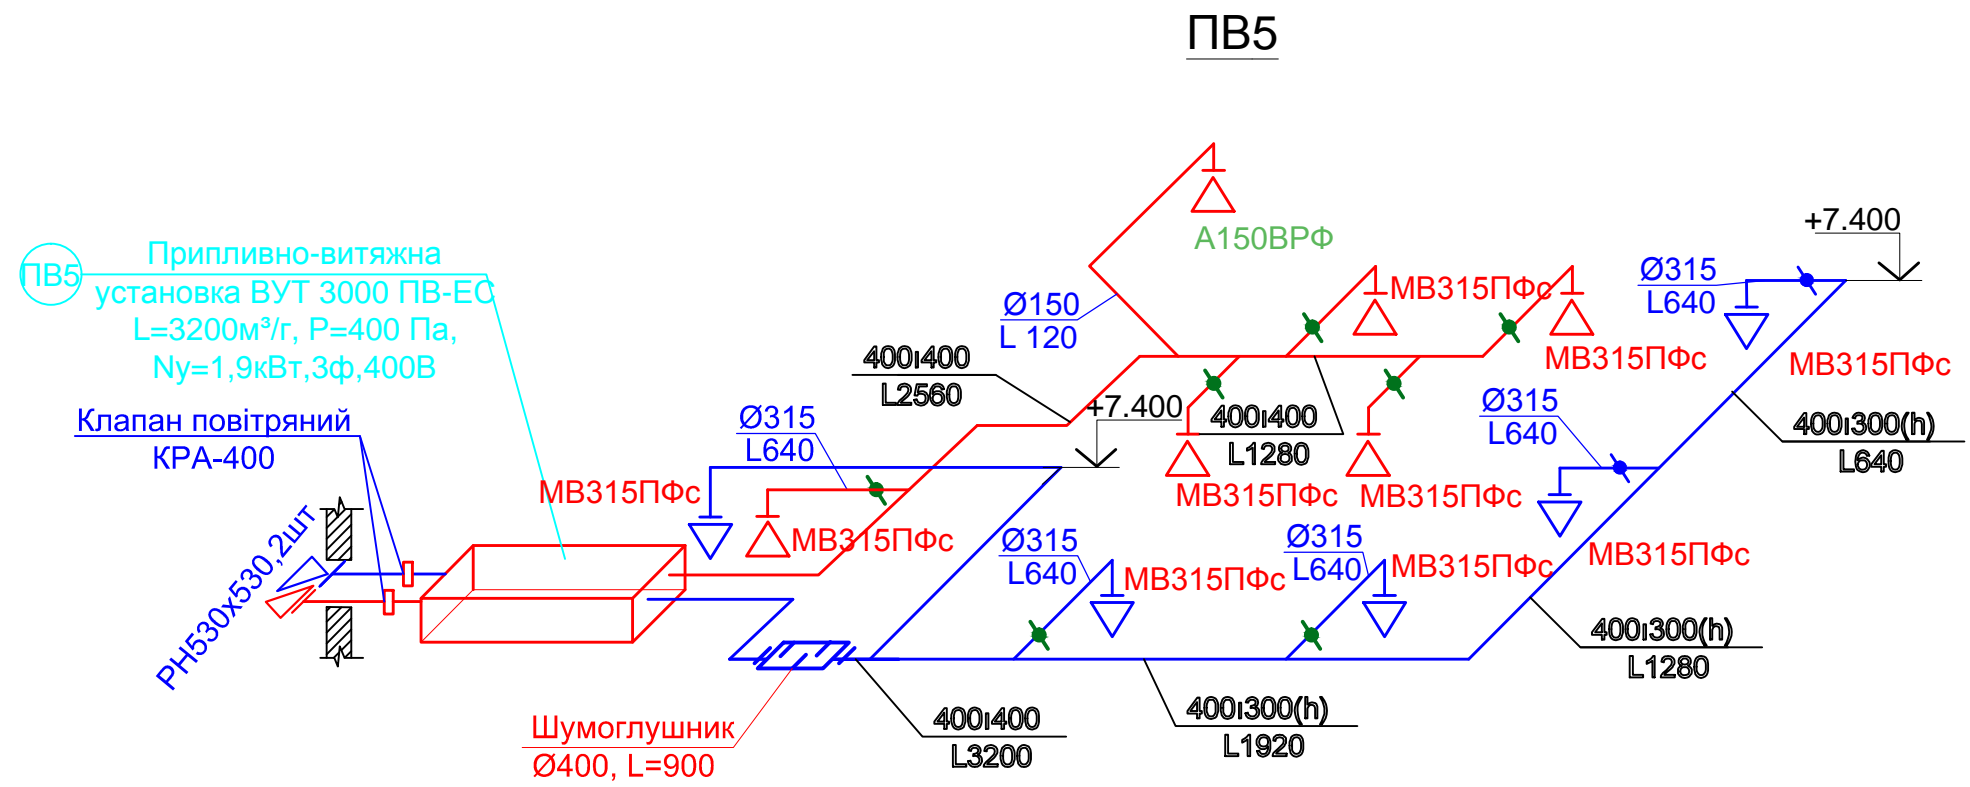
ПВ5

ПВ5
Припливно-витяжна
установка ВУТ 3000 ПВ-ЕС
L=3200м³/г, Р=400 Па,
Ny=1,9кВт,3ф,400В

Клапан повітряний
КРА-400

РН530х530,2шт

Шумоглушник
Ø400, L=900

А150ВРФ

Ø150
L 120

400ı400
L2560

+7.400

400ı400
L1280

МВ315ПФс
МВ315ПФс
МВ315ПФс
МВ315ПФс
МВ315ПФс

+7.400

Ø315
L640

МВ315ПФс

Ø315
L640

400ı300(h)
L640

Ø315
L640

МВ315ПФс
МВ315ПФс

Ø315
L640

МВ315ПФс

Ø315
L640

МВ315ПФс

МВ315ПФс

400ı300(h)
L1280

400ı400
L3200

400ı300(h)
L1920